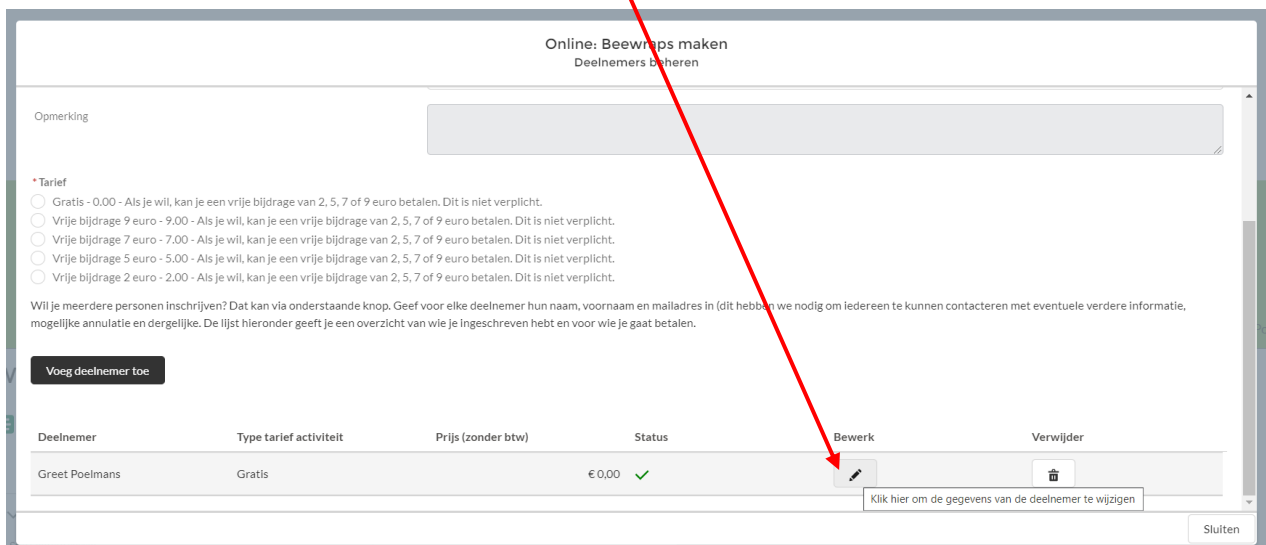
Online: Beewraps maken
Deelnemers beheren

Opmerking

* Tarief
Gratis - 0.00 - Als je wil, kan je een vrije bijdrage van 2, 5, 7 of 9 euro betalen. Dit is niet verplicht.
Vrije bijdrage 9 euro - 9.00 - Als je wil, kan je een vrije bijdrage van 2, 5, 7 of 9 euro betalen. Dit is niet verplicht.
Vrije bijdrage 7 euro - 7.00 - Als je wil, kan je een vrije bijdrage van 2, 5, 7 of 9 euro betalen. Dit is niet verplicht.
Vrije bijdrage 5 euro - 5.00 - Als je wil, kan je een vrije bijdrage van 2, 5, 7 of 9 euro betalen. Dit is niet verplicht.
Vrije bijdrage 2 euro - 2.00 - Als je wil, kan je een vrije bijdrage van 2, 5, 7 of 9 euro betalen. Dit is niet verplicht.

Wil je meerdere personen inschrijven? Dat kan via onderstaande knop. Geef voor elke deelnemer hun naam, voornaam en mailadres in (dit hebben we nodig om iedereen te kunnen contacteren met eventuele verdere informatie, mogelijke annulatie en dergelijke. De lijst hieronder geeft je een overzicht van wie je ingeschreven hebt en voor wie je gaat betalen.

Voeg deelnemer toe

| Deelnemer | Type tarief activiteit | Prijs (zonder btw) | Status | Bewerk | Verwijder |
|---|---|---|---|---|---|
| Greet Poelmans | Gratis | € 0,00 | | | |

Klik hier om de gegevens van de deelnemer te wijzigen

Sluiten